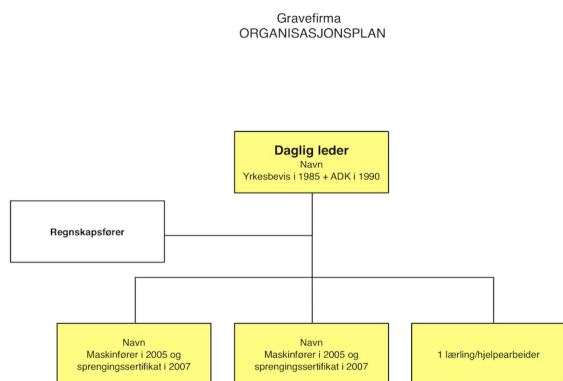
Gravefirma
ORGANISASJONSPLAN

Daglig leder
Navn
Yrkesbevis i 1985 + ADK i 1990

Regnskapsfører

Navn
Maskinfører i 2005 og sprengingssertifikat i 2007

Navn
Maskinfører i 2005 og sprengingssertifikat i 2007

1 lærling/hjelpearbeider